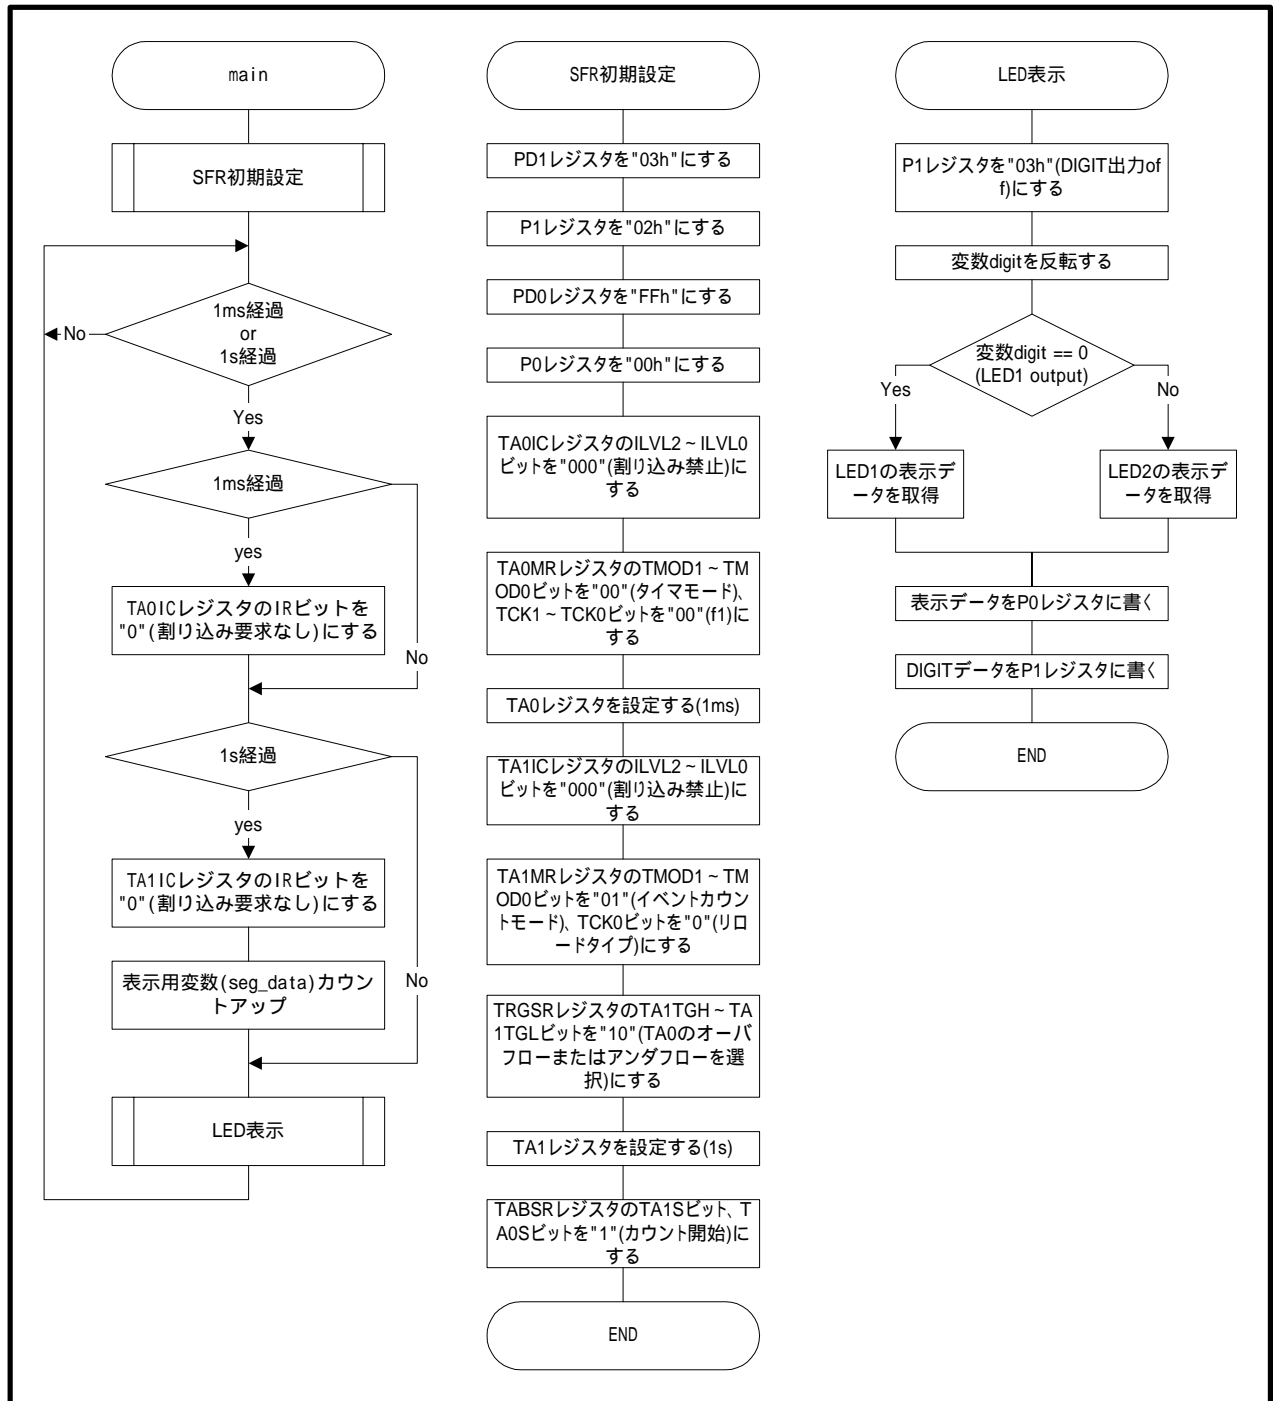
main

SFR初期設定

1ms経過
or
1s経過

No

Yes

1ms経過

yes

TA0ICレジスタのIRビットを"0"(割り込み要求なし)にする

No

1s経過

yes

TA1ICレジスタのIRビットを"0"(割り込み要求なし)にする

表示用変数(seg_data)カウントアップ

No

LED表示

SFR初期設定

PD1レジスタを"03h"にする

P1レジスタを"02h"にする

PD0レジスタを"FFh"にする

P0レジスタを"00h"にする

TA0ICレジスタのILVL2 ~ ILVL0ビットを"000"(割り込み禁止)にする

TA0MRレジスタのTMOD1 ~ TMOD0ビットを"00"(タイマモード)、TCK1 ~ TCK0ビットを"00"(f1)にする

TA0レジスタを設定する(1ms)

TA1ICレジスタのILVL2 ~ ILVL0ビットを"000"(割り込み禁止)にする

TA1MRレジスタのTMOD1 ~ TMOD0ビットを"01"(イベントカウントモード)、TCK0ビットを"0"(リロードタイプ)にする

TRGSRレジスタのTA1TGH ~ TA1TGLビットを"10"(TA0のオーバフローまたはアンダフローを選択)にする

TA1レジスタを設定する(1s)

TABSRレジスタのTA1Sビット、TA0Sビットを"1"(カウント開始)にする

END

LED表示

P1レジスタを"03h"(DIGIT出力off)にする

変数digitを反転する

変数digit == 0
(LED1 output)

Yes

No

LED1の表示データを取得

LED2の表示データを取得

表示データをP0レジスタに書く

DIGITデータをP1レジスタに書く

END